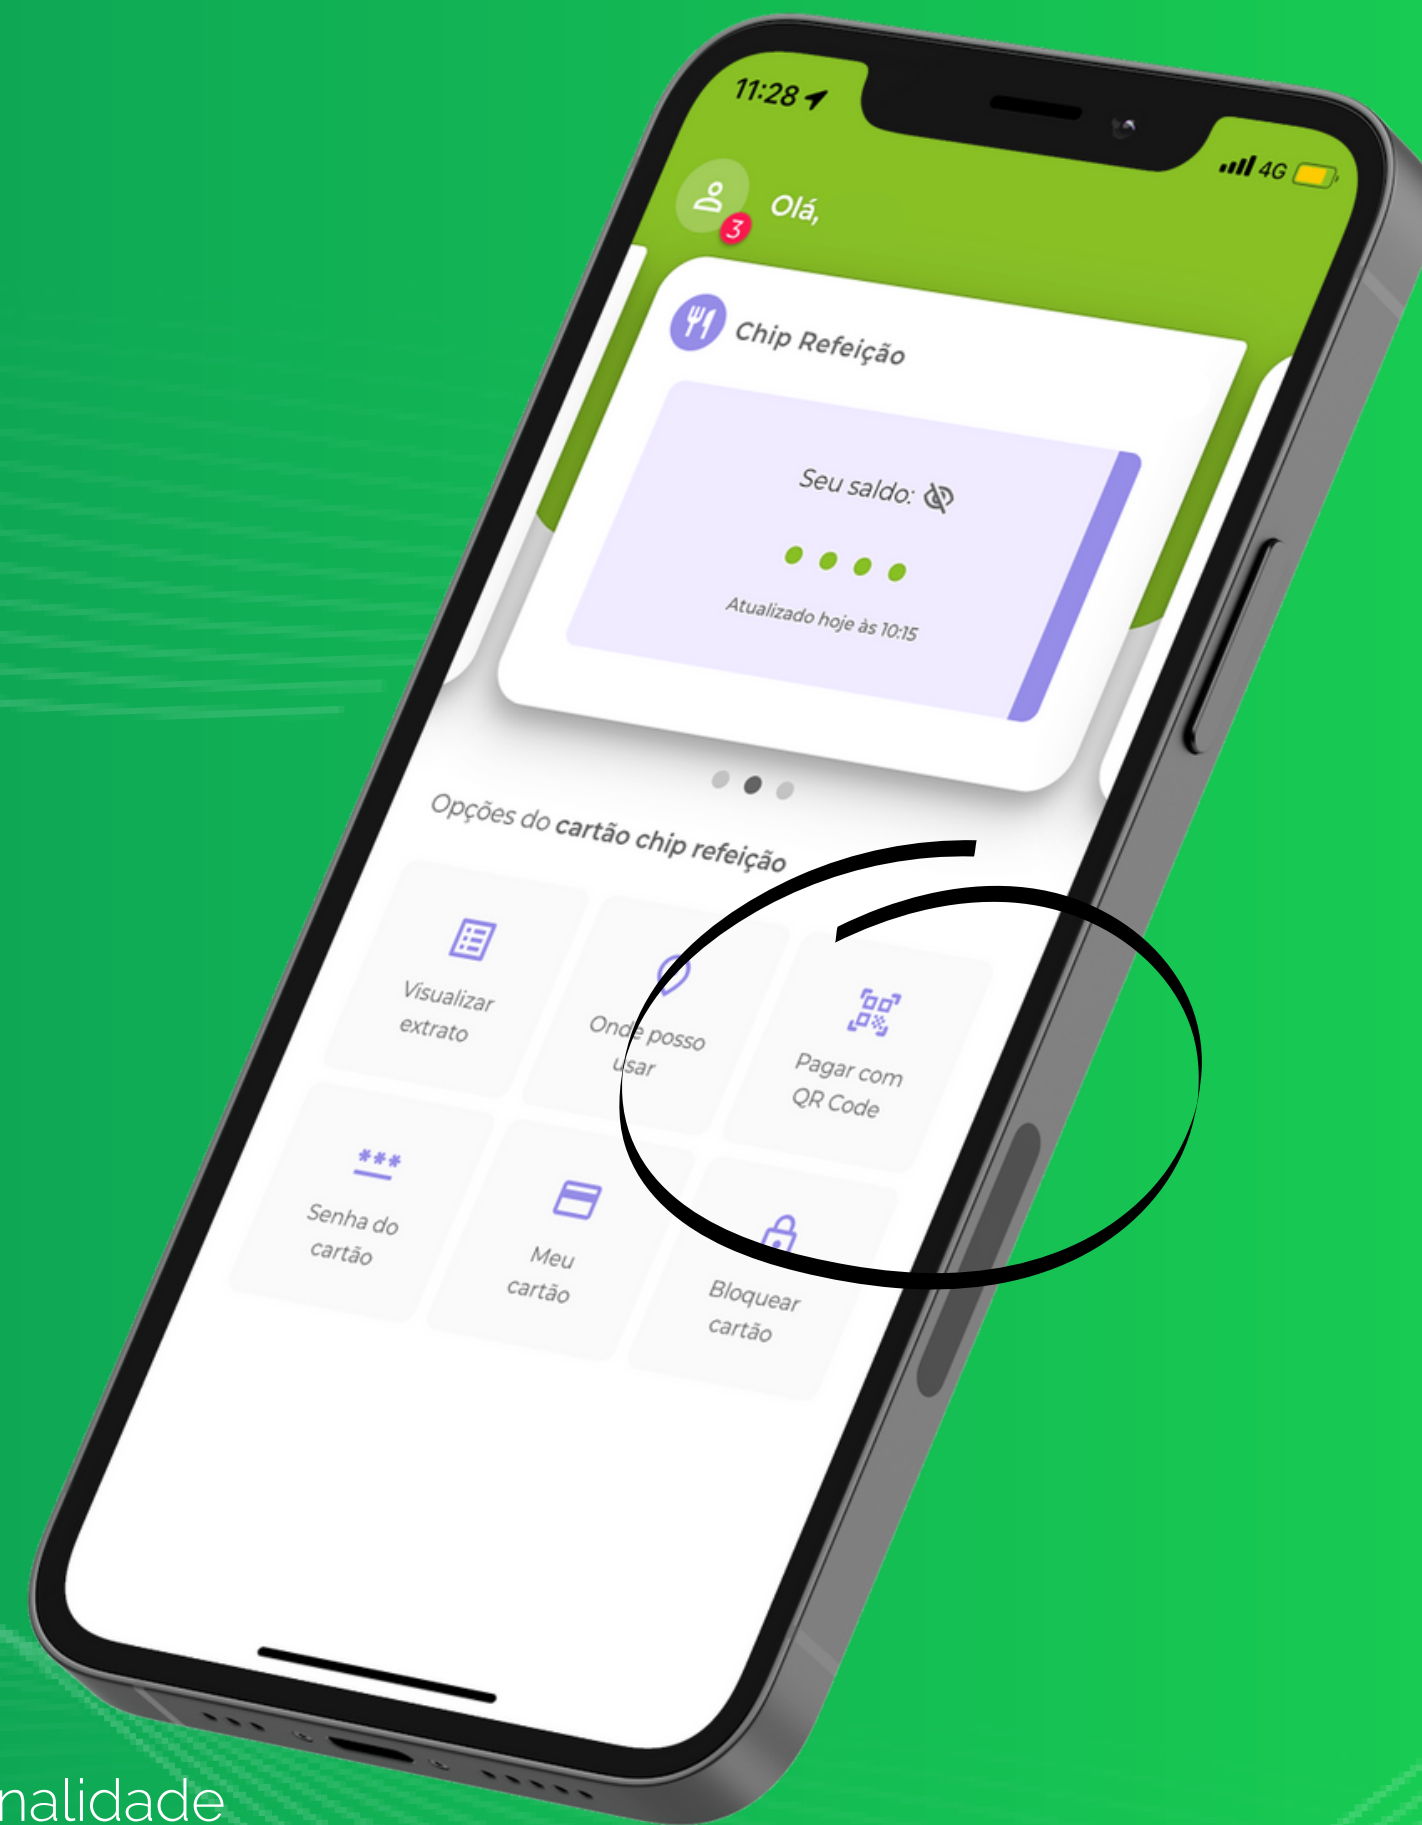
11:28

4G

3

Olá,

Chip Refeição

Seu saldo:

Atualizado hoje às 10:15

Opções do cartão chip refeição

Visualizar extrato

Onde posso usar

Pagar com QR Code

Senha do cartão

Meu cartão

Bloquear cartão

nalidade